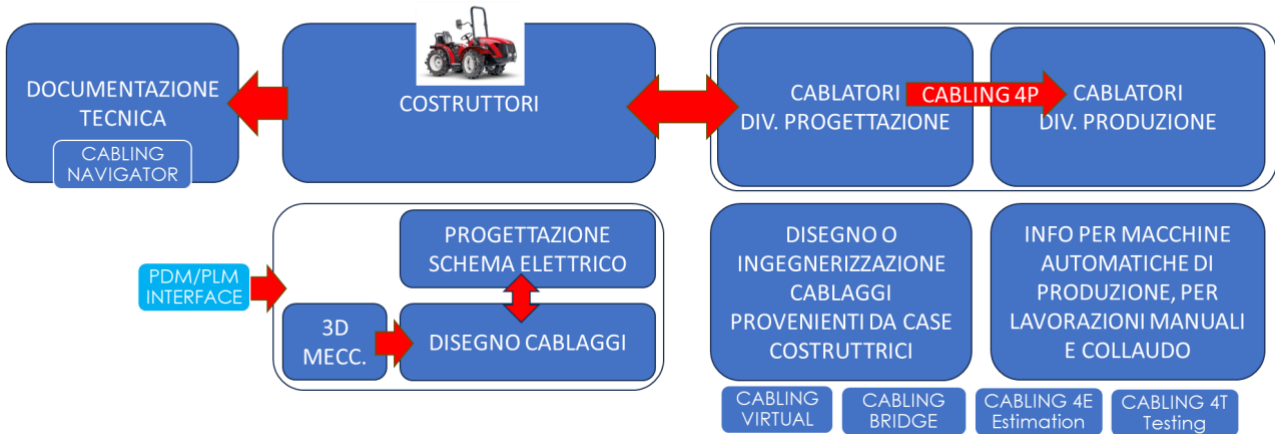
DOCUMENTAZIONE TECNICA

CABLING NAVIGATOR

COSTRUTTORI

CABLATORI DIV. PROGETTAZIONE

CABLING 4P

CABLATORI DIV. PRODUZIONE

PDM/PLM INTERFACE

PROGETTAZIONE SCHEMA ELETTRICO

3D MECC.

DISEGNO CABLAGGI

DISEGNO O INGEGNERIZZAZIONE CABLAGGI PROVENIENTI DA CASE COSTRUTTRICI

INFO PER MACCHINE AUTOMATICHE DI PRODUZIONE, PER LAVORAZIONI MANUALI E COLLAUDO

CABLING VIRTUAL

CABLING BRIDGE

CABLING 4E Estimation

CABLING 4T Testing